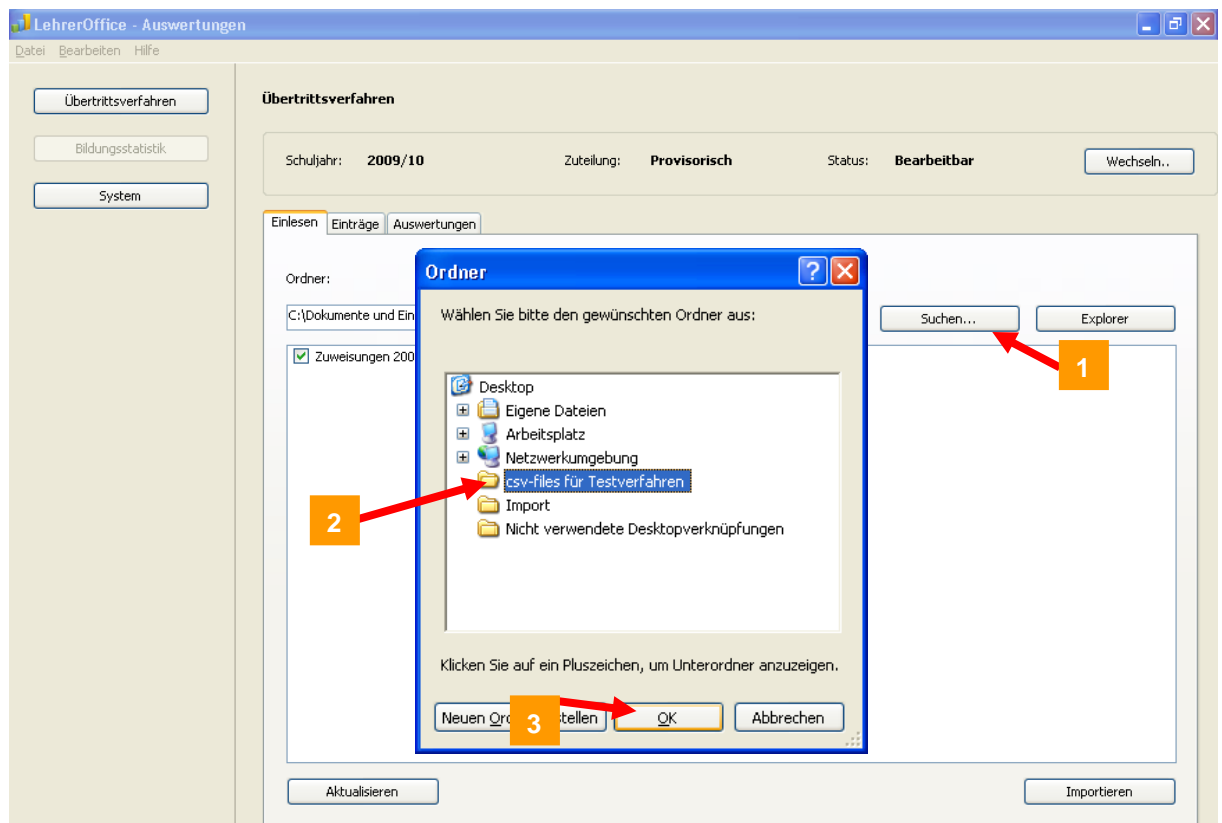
LehrerOffice - Auswertungen

Datei Bearbeiten Hilfe

Übertrittsverfahren

Bildungsstatistik

System

Übertrittsverfahren

Schuljahr: 2009/10 Zuteilung: Provisorisch Status: Bearbeitbar Wechseln..

Einlesen Einträge Auswertungen

Ordner:

C:\Dokumente und Ein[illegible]

Suchen... Explorer

Zuweisungen 200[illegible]

1

Ordner

Wählen Sie bitte den gewünschten Ordner aus:

Desktop
Eigene Dateien
Arbeitsplatz
Netzwerkumgebung
csv-files für Testverfahren
Import
Nicht verwendete Desktopverknüpfungen

2

Klicken Sie auf ein Pluszeichen, um Unterordner anzuzeigen.

Neuen Or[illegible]stellen OK Abbrechen

3

Aktualisieren

Importieren